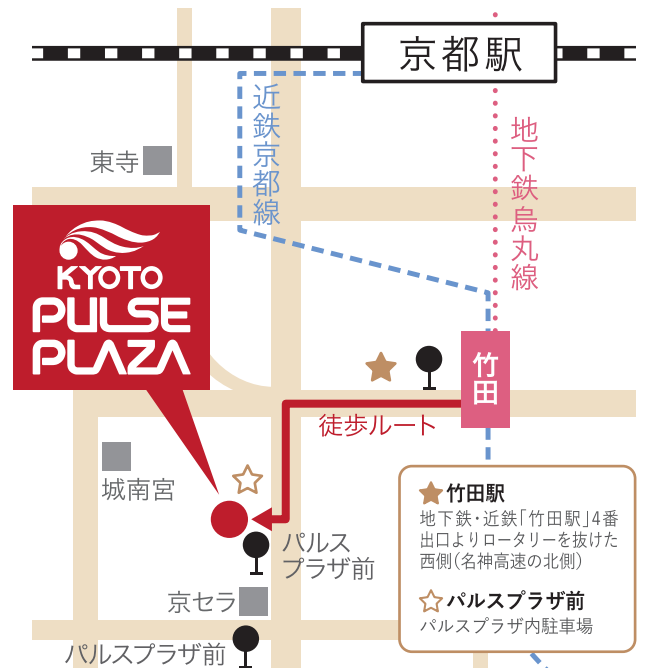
京都駅

近鉄京都線

地下鉄烏丸線

東寺

KYOTO PULSE PLAZA

竹田

徒歩ルート

城南宮

パルスプラザ前

京セラ

パルスプラザ前

竹田駅
地下鉄・近鉄「竹田駅」4番出口よりロータリーを抜けた西側(名神高速の北側)

パルスプラザ前
パルスプラザ内駐車場